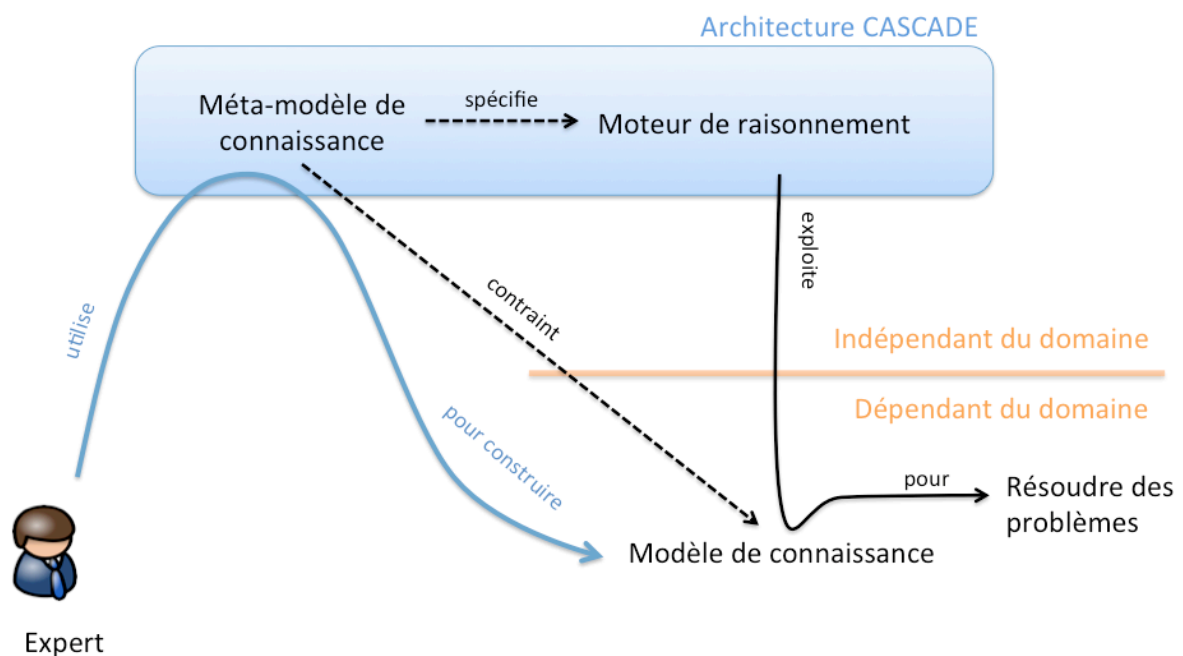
Architecture CASCADE

Méta-modèle de connaissance

spécifie

Moteur de raisonnement

exploite

contraint

utilise

Indépendant du domaine

Dépendant du domaine

pour construire

pour

Résoudre des problèmes

Modèle de connaissance

Expert